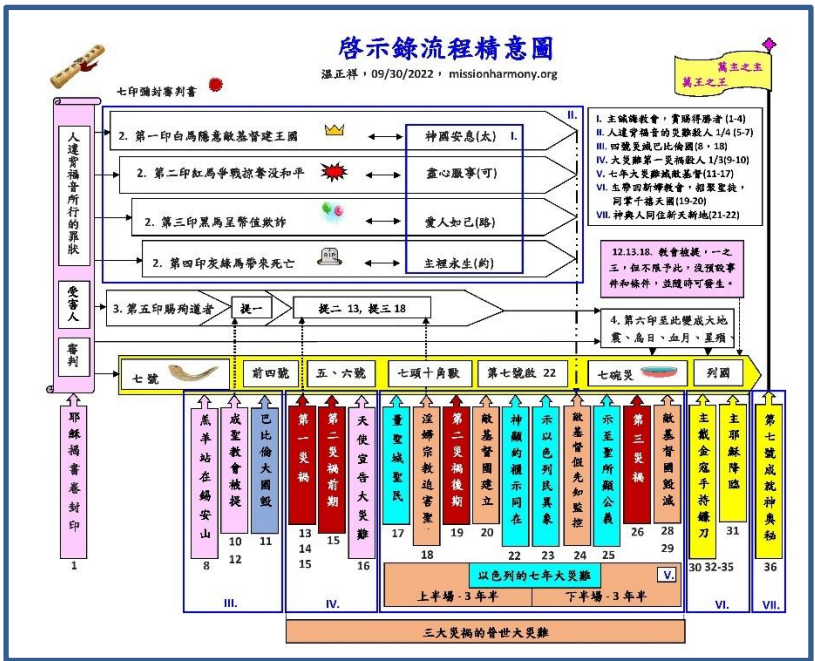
啓示錄流程精意圖

溫正祥，09/30/2022，missionharmony.org

萬主之主
萬王之王

七印彌封審判書

人違背福音所行的罪狀

2. 第一印白馬隱意敵基督建王國
神國安息(太)
I.

2. 第二印紅馬爭戰掠奪沒和平
盡心服事(可)

2. 第三印黑馬呈幣值敗詐
愛人如己(路)

2. 第四印灰綠馬帶來死亡
主裡永生(約)

II.

I. 主論海教會，賞賜得勝者 (1-4)
II. 人違背福音的災難殺人 1/4 (5-7)
III. 四號災滅巴比倫國(8，18)
IV. 大災難第一災禍殺人 1/3(9-10)
V. 七年大災難滅敵基督(11-17)
VI. 主帶回新婦教會，捆綁撒但，同掌千禧天國(19-20)
VII. 神與人同在新天新地(21-22)

12.13.18. 教會被提，一之三，但不限于此，沒預設事件和條件，並隨時可發生。

受害人

3. 第五印殉道者
提一
提二 13，提三 18

審判

4. 第六印至此變成大地震、爲日、血月、星殞

七號
前四號
五、六號
七頭十角獸
第七號啟 22
七碗災
列國

耶穌揭書卷封印
1

羔羊站在錫安山
8

成聖教會被提
10
12

巴比倫大國毀
11

III.

第一災禍
13
14
15

第二災禍前期
15

天使宣告大災難
16

IV.

量聖城聖民
17

淫婦宗教迫害聖
18

第二災禍後期
19

敵基督國建立
20

神顯約櫃示同在
22

示以色列民異象
23

敵基督假先知監控
24

示至聖所顯公義
25

第三災禍
26

敵基督國毀滅
28
29

以色列的七年大災難
V.
上半場 - 3 年半
下半場 - 3 年半

主戴金冠手持鐮刀
30 32-35

主耶穌降臨
31

VI.

第七號成就神奧秘
36

VII.

三大災禍的普世大災難